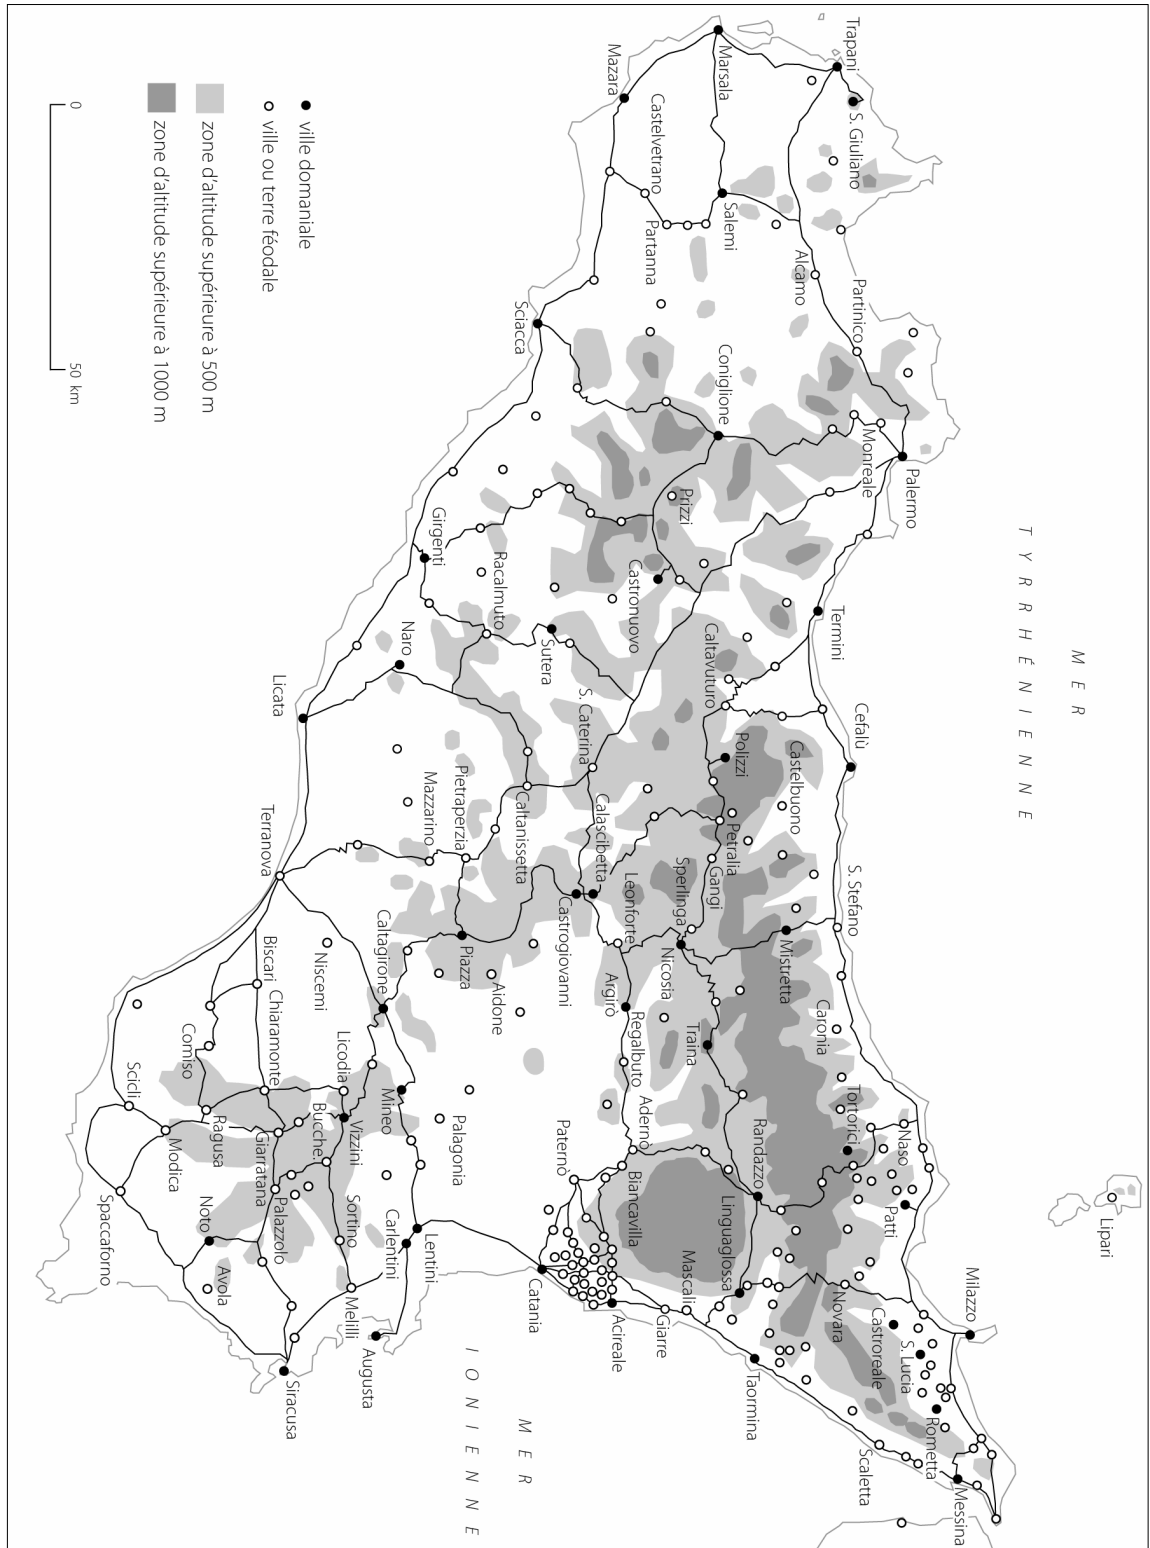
MER TYRRHÉNIENNE

MER IONIENNE

Trapani
S. Giuliano
Marsala
Mazara
Castelvetrano
Salemi
Partanna
Alcamo
Partinico
Sciacca
Coniglione
Monreale
Palermo
Prizzi
Castronuovo
Girgenti
Racalmuto
Termini
Sutera
Caltavuturo
Naro
Licata
S. Caterina
Cefalù
Polizzi
Castelbuono
Pietraperzia
Mazzarino
Caltanissetta
Calascibetta
Petralia
Gangi
Sperlinga
Leonforte
Terranova
Castrogiovanni
S. Stefano
Mistretta
Nicosia
Caltagirone
Piazza
Aidone
Agirò
Niscemi
Biscari
Chiaramonte
Caronia
Traina
Regalbuto
Comiso
Licodia
Mineo
Palagonia
Scicli
Ragusa
Modica
Giarratana
Buccheri
Vizzini
Tortorici
Randazzo
Adernò
Paternò
Naso
Biancavilla
Spaccaforno
Noto
Palazzolo
Sortino
Carlentini
Lentini
Avola
Melilli
Patti
Linguaglossa
Mascali
Catania
Lipari
Milazzo
Novara
Castroreale
S. Lucia
Rometta
Augusta
Acireale
Giarre
Taormina
Siracusa
Scaletta
Messina

ville domaniale
ville ou terre féodale
zone d'altitude supérieure à 500 m
zone d'altitude supérieure à 1000 m

0
50 km